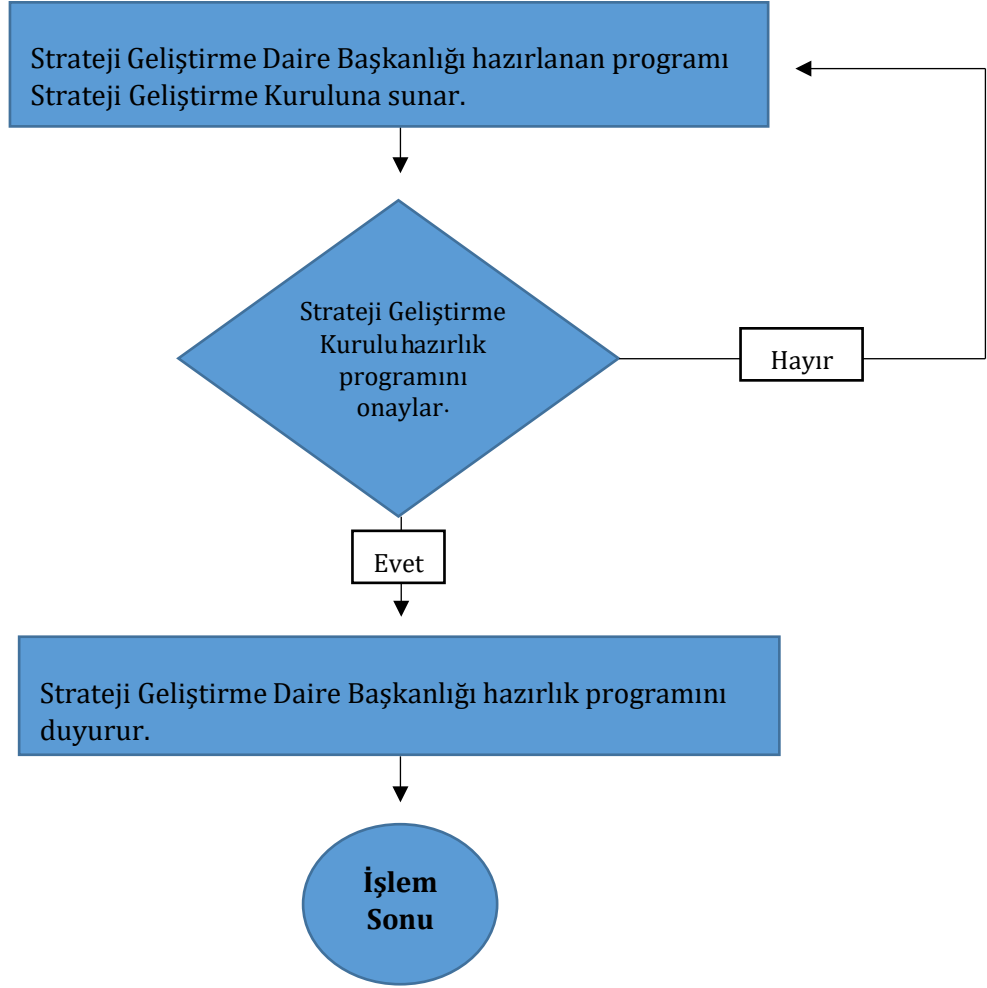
Strateji Geliştirme Daire Başkanlığı hazırlanan programı Strateji Geliştirme Kuruluna sunar.

Strateji Geliştirme Kurulu hazırlık programını onaylar.

Hayır

Evet

Strateji Geliştirme Daire Başkanlığı hazırlık programını duyurur.

İşlem Sonu